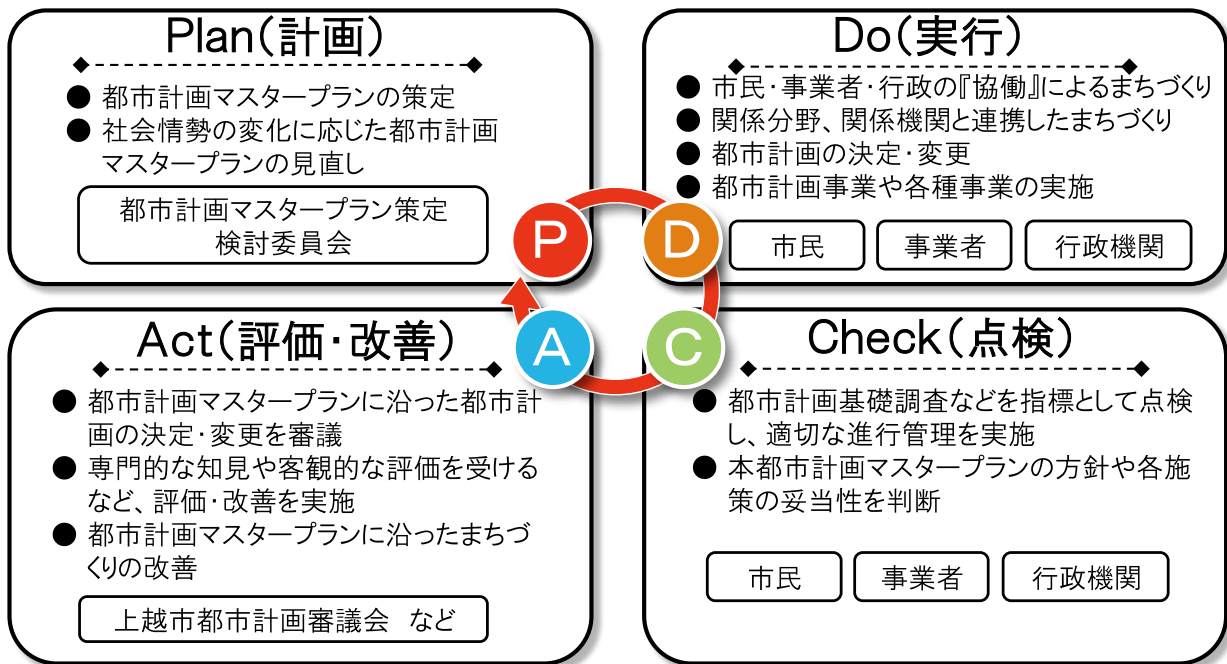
Plan(計画)

● 都市計画マスタープランの策定
● 社会情勢の変化に応じた都市計画マスタープランの見直し

都市計画マスタープラン策定検討委員会

Do(実行)

● 市民・事業者・行政の『協働』によるまちづくり
● 関係分野、関係機関と連携したまちづくり
● 都市計画の決定・変更
● 都市計画事業や各種事業の実施

市民
事業者
行政機関

P
D
A
C

Act(評価・改善)

● 都市計画マスタープランに沿った都市計画の決定・変更を審議
● 専門的な知見や客観的な評価を受けるなど、評価・改善を実施
● 都市計画マスタープランに沿ったまちづくりの改善

上越市都市計画審議会 など

Check(点検)

● 都市計画基礎調査などを指標として点検し、適切な進行管理を実施
● 本都市計画マスタープランの方針や各施策の妥当性を判断

市民
事業者
行政機関